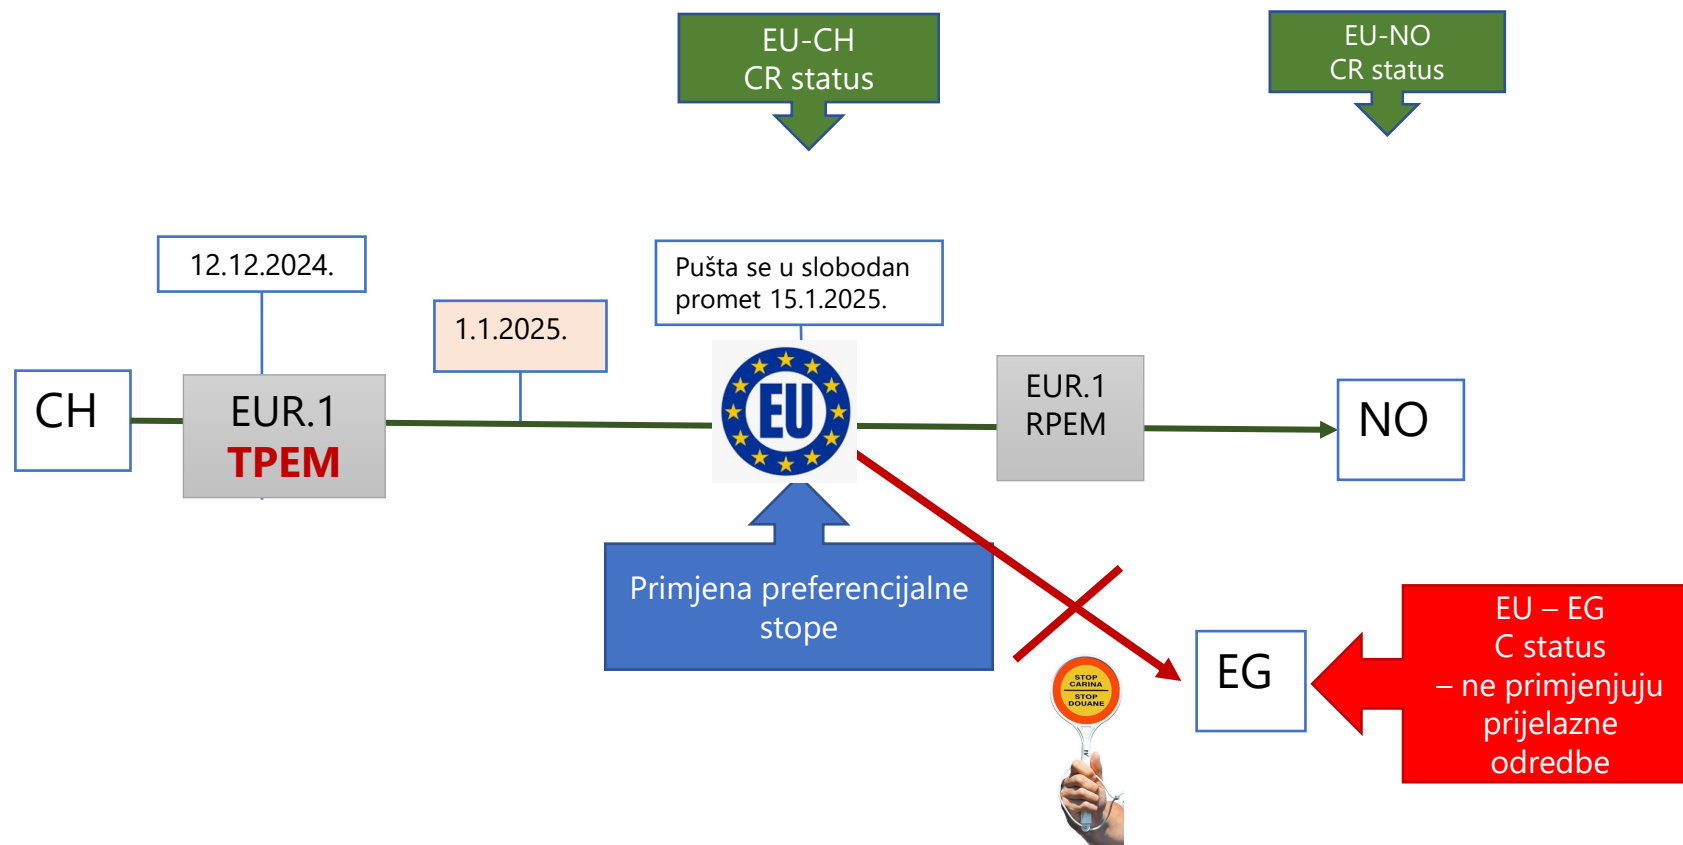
EU-CH
CR status

EU-NO
CR status

12.12.2024.

1.1.2025.

Pušta se u slobodan promet 15.1.2025.

CH

EUR.1
TPEM

EU

EUR.1
RPEM

NO

Primjena preferencijalne stope

STOP CARINA
STOP DOUANE

EG

EU – EG
C status
– ne primjenjuju prijelazne odredbe